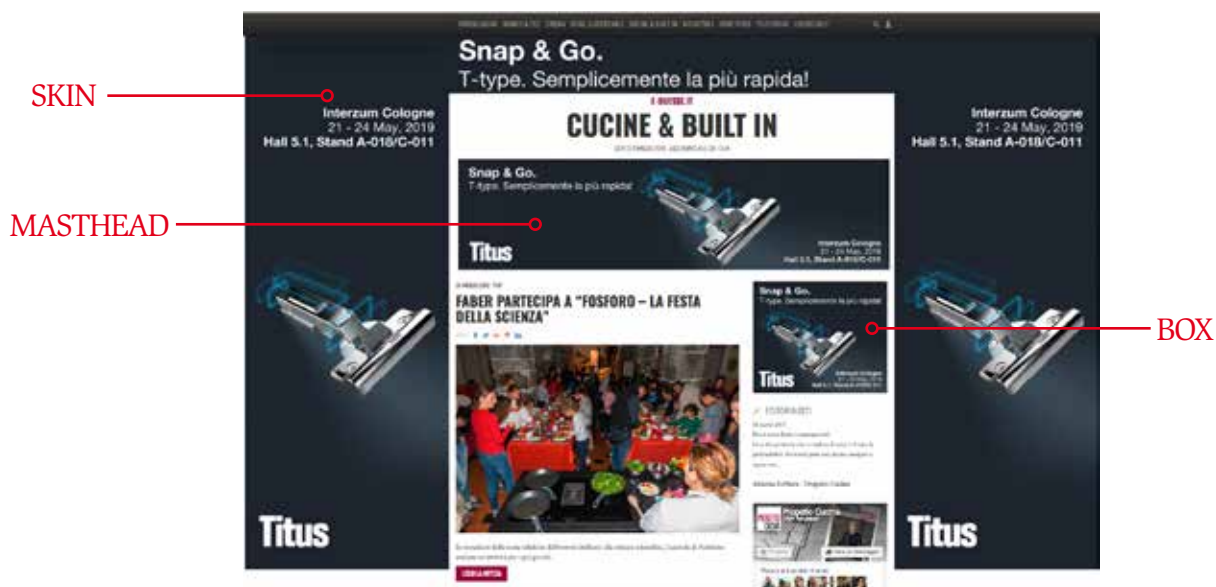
SKIN

MASTHEAD

BOX

Snap & Go.
T-type. Semplicemente la più rapida!

Interzum Cologne
21 - 24 May, 2019
Hall 5.1, Stand A-018/C-011

Interzum Cologne
21 - 24 May, 2019
Hall 5.1, Stand A-018/C-011

CUCINE & BUILT IN

Snap & Go.
T-type. Semplicemente la più rapida!

Titus

Interzum Cologne
21 - 24 May, 2019
Hall 5.1, Stand A-018/C-011

FABER PARTECIPA A "FOSFORO – LA FESTA DELLA SCIENZA"

Snap & Go.
T-type. Semplicemente la più rapida!

Titus

Titus

Titus